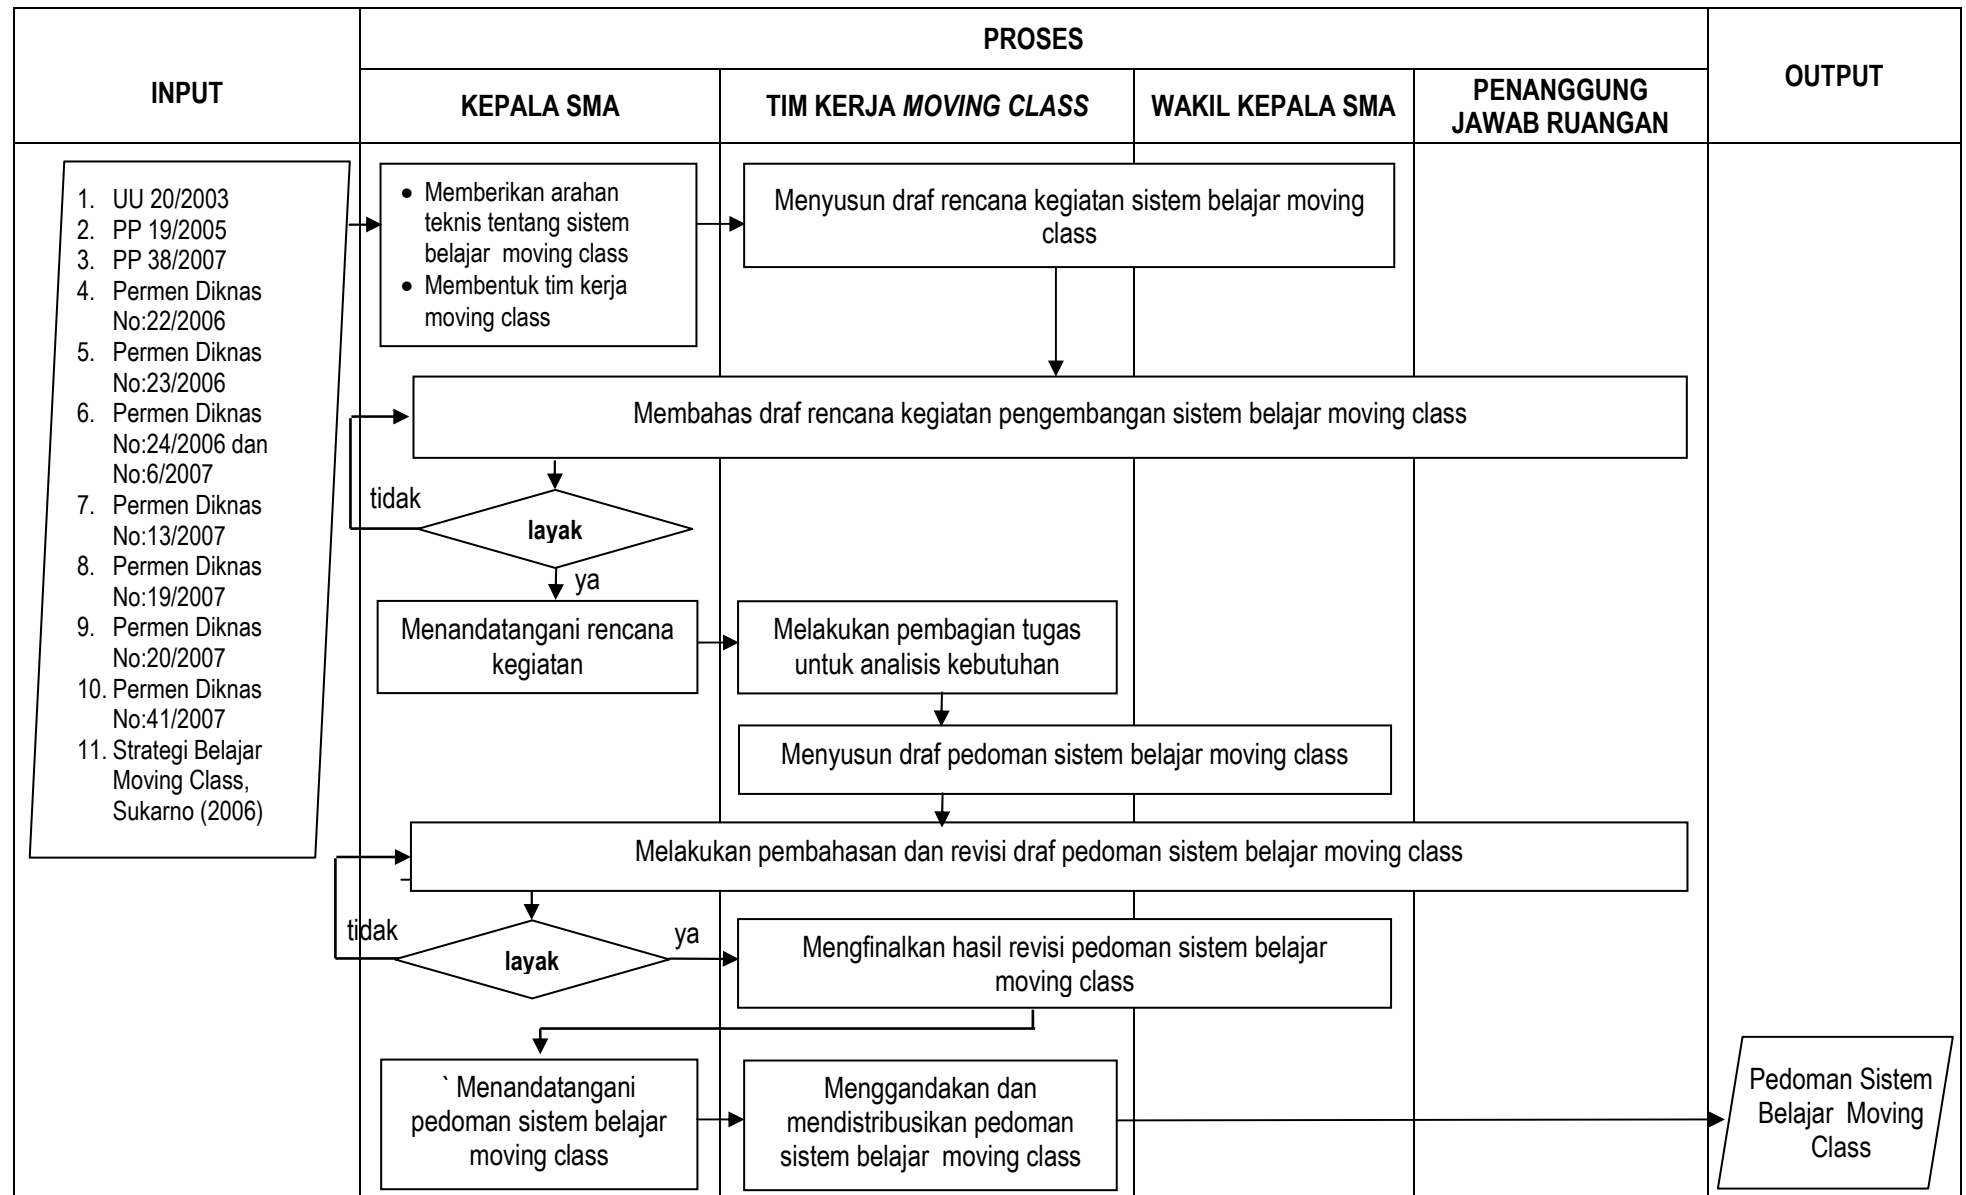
| INPUT | PROSES | | | | OUTPUT |
|---|---|---|---|---|---|
| | KEPALA SMA | TIM KERJA *MOVING CLASS* | WAKIL KEPALA SMA | PENANGGUNG JAWAB RUANGAN | |

1. UU 20/2003
2. PP 19/2005
3. PP 38/2007
4. Permen Diknas No:22/2006
5. Permen Diknas No:23/2006
6. Permen Diknas No:24/2006 dan No:6/2007
7. Permen Diknas No:13/2007
8. Permen Diknas No:19/2007
9. Permen Diknas No:20/2007
10. Permen Diknas No:41/2007
11. Strategi Belajar Moving Class, Sukarno (2006)

• Memberikan arahan teknis tentang sistem belajar moving class
• Membentuk tim kerja moving class

Menyusun draf rencana kegiatan sistem belajar moving class

Membahas draf rencana kegiatan pengembangan sistem belajar moving class

tidak

layak

ya

Menandatangani rencana kegiatan

Melakukan pembagian tugas untuk analisis kebutuhan

Menyusun draf pedoman sistem belajar moving class

Melakukan pembahasan dan revisi draf pedoman sistem belajar moving class

tidak

layak

ya

Mengfinalkan hasil revisi pedoman sistem belajar moving class

` Menandatangani pedoman sistem belajar moving class

Menggandakan dan mendistribusikan pedoman sistem belajar moving class

Pedoman Sistem Belajar Moving Class